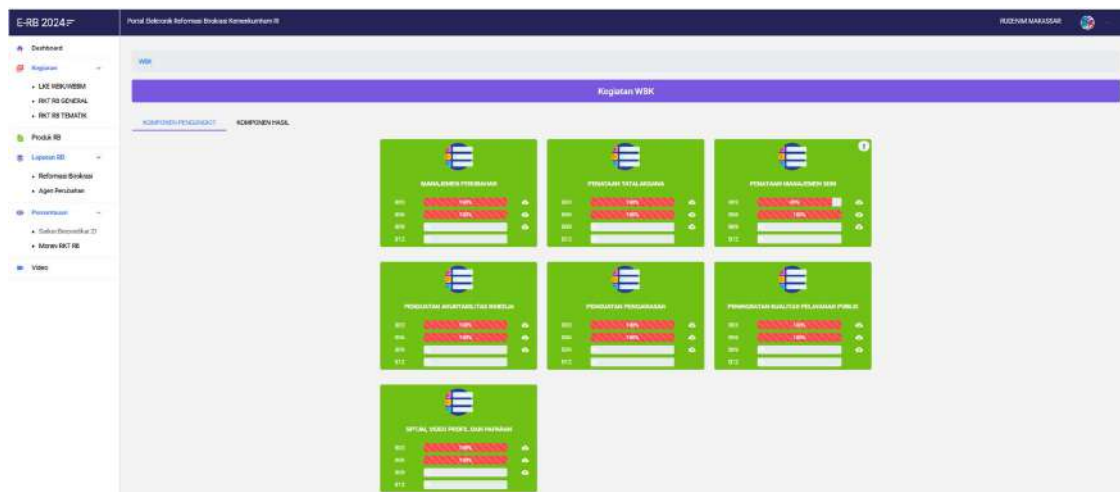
E-RB 2024

Portal Elektronik Reformasi Birokrasi Kemenkumham RI

RUDENIM MAKASSAR

Dashboard
Kegiatan
LKE WBK/WBBM
RKT RB GENERAL
RKT RB TEMATIK
Produk RB
Laporan RB
Reformasi Birokrasi
Agen Perubahan
Pemantauan
Saber Pungli
Monev RKT RB
Video

WBK

Kegiatan WBK

KOMPONEN PENGUNGKIT
KOMPONEN HASIL

MANAJEMEN PERUBAHAN
100%
100%

PENATAAN TATALAKSANA
100%
100%

PENATAAN MANAJEMEN SDM
100%
100%

PENGUATAN AKUNTABILITAS KINERJA
100%
100%

PENGUATAN PENGAWASAN
100%
100%

PENINGKATAN KUALITAS PELAYANAN PUBLIK
100%
100%

VIRTUAL VIDEO PROFIL DAN PAPARAN
100%
100%